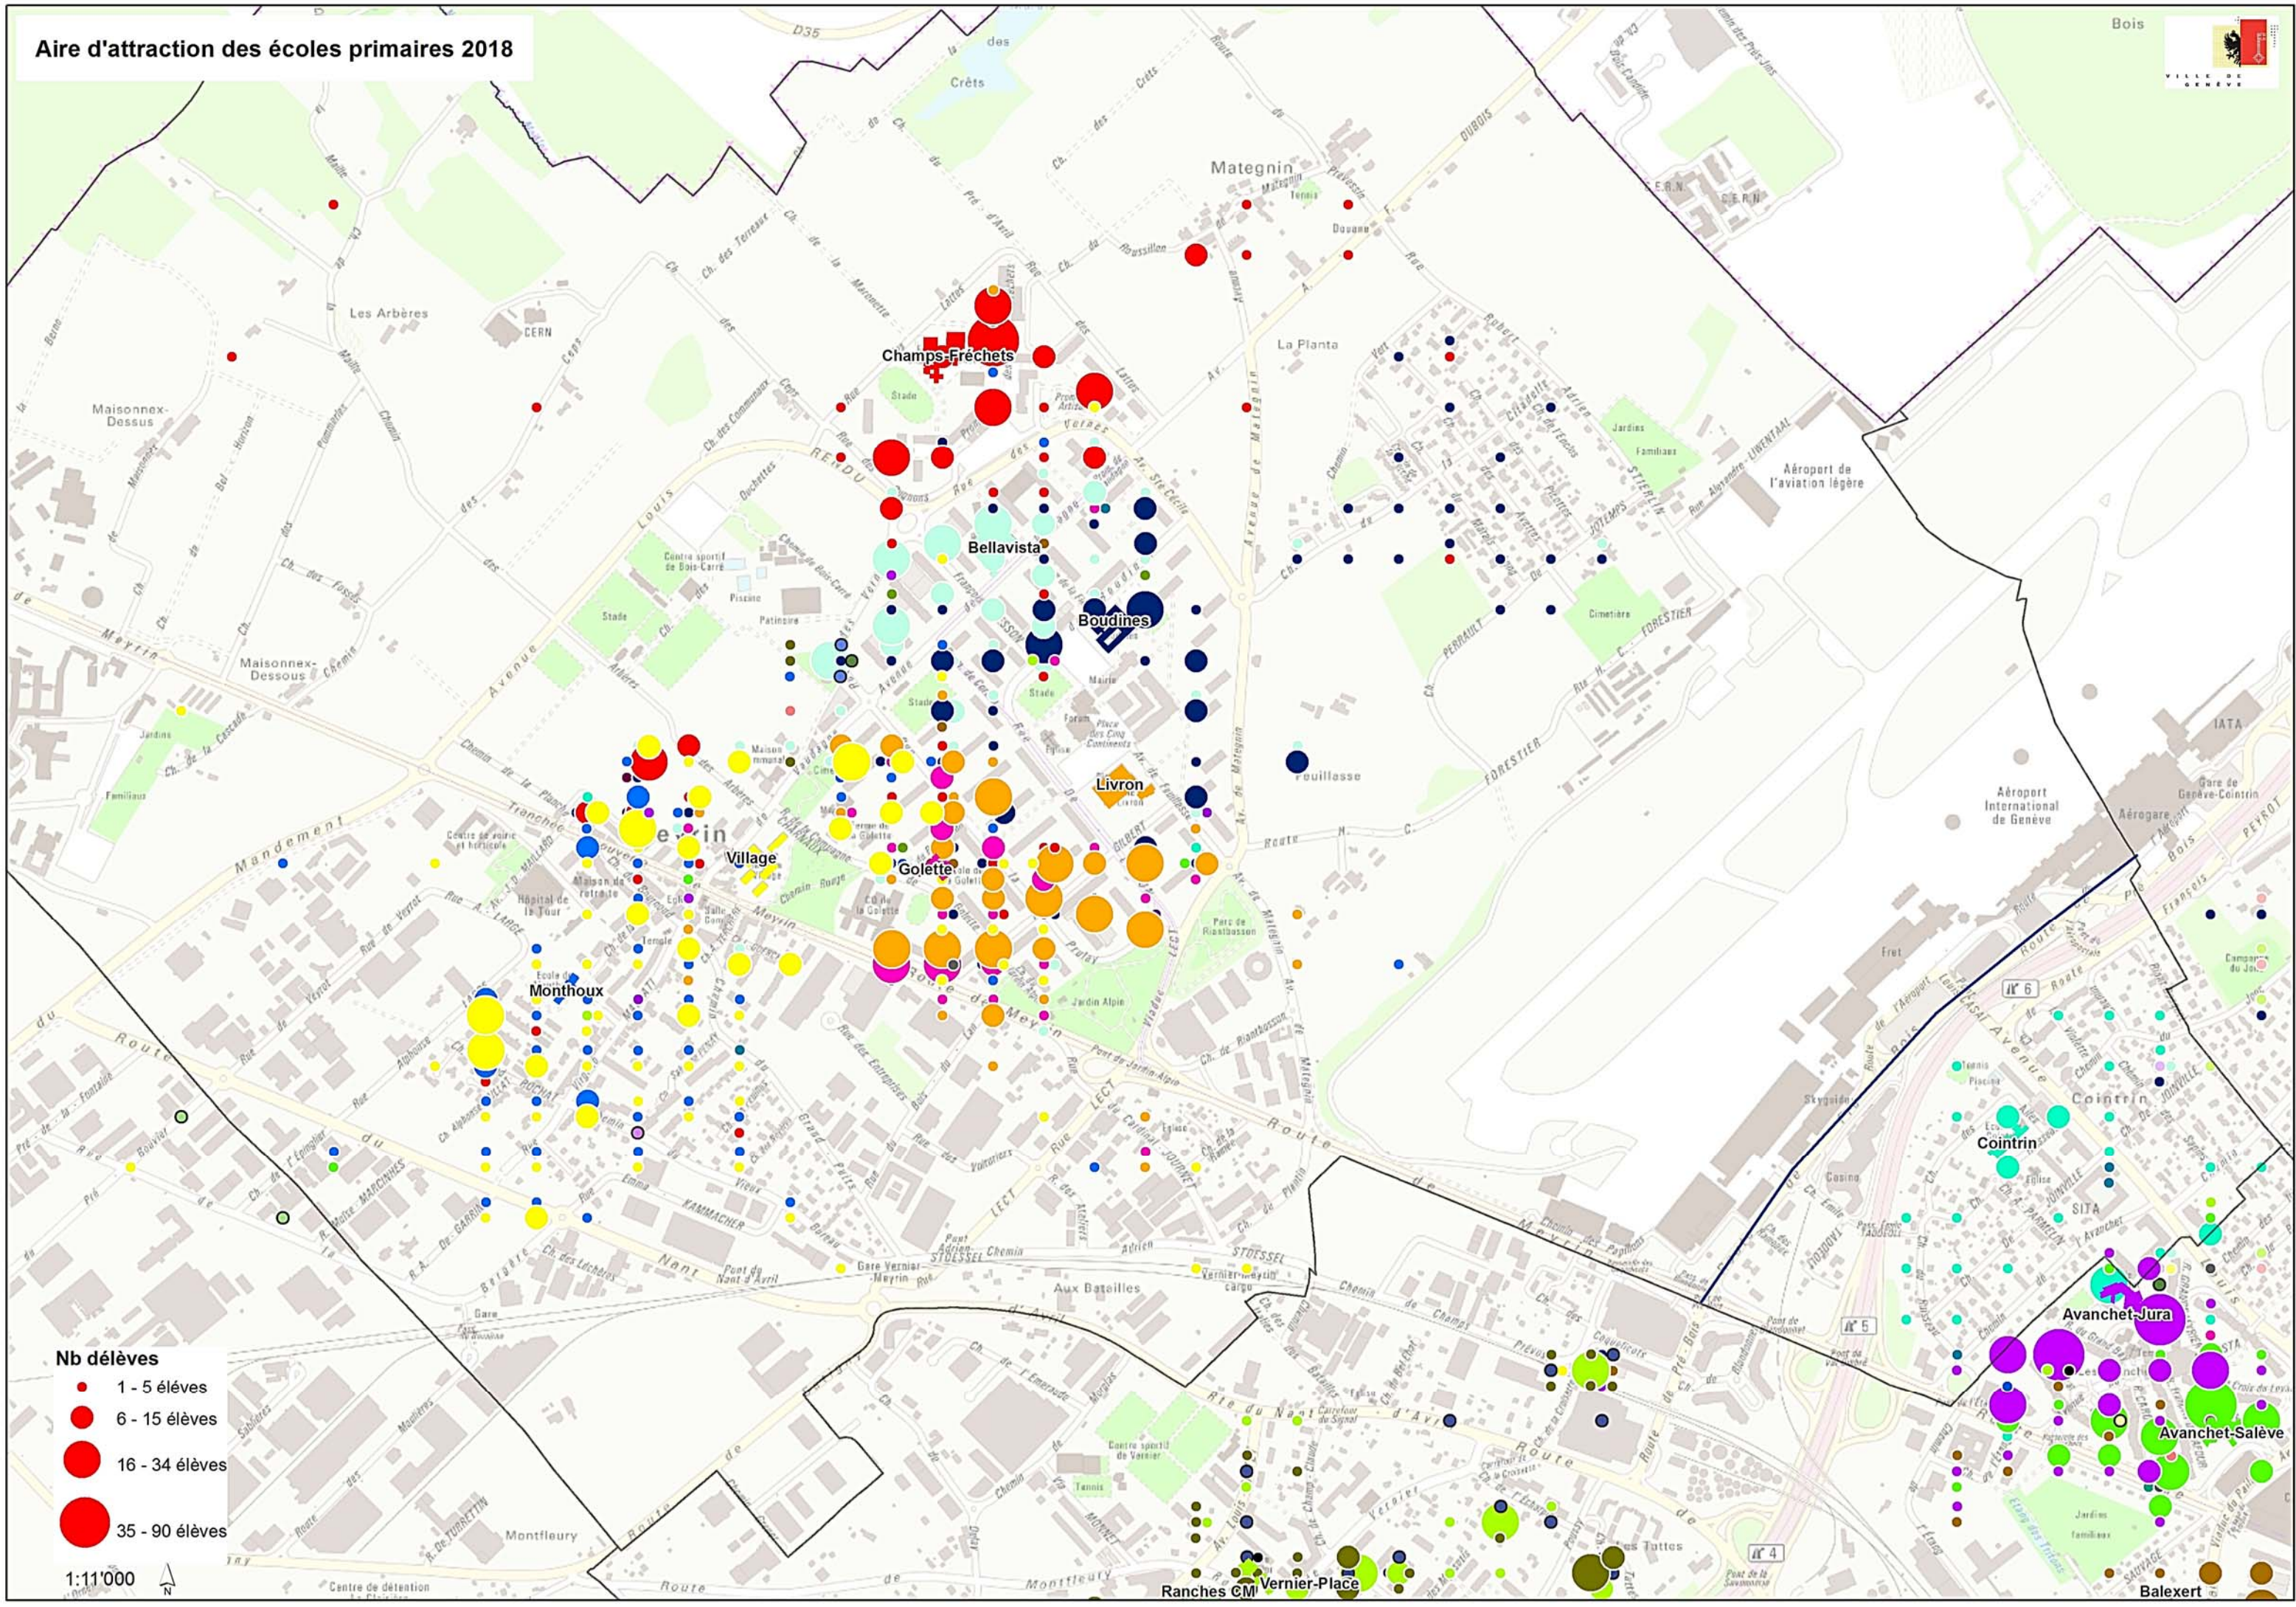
Aire d'attraction des écoles primaires 2018

VILLE DE GENÈVE

Champs-Fréchets
Bellavista
Boudines
Livron
Village
Golette
Monthoux
Cointrin
Avanchet-Jura
Avanchet-Salève
Vernier-Place
Ranches CM
Balexert

Mategnin
La Planta
Les Arbères
CERN
Maisonnex-Dessus
Maisonnex-Dessous
Feuillasse
Aéroport de l'aviation légère
Aéroport International de Genève
Aérogare
Gare de Genève-Cointrin
IATA
Jardins Familiaux
Cimetière
Montfleury
Aux Batailles
Gare Vernier Meyrin
Jardin Alpin
Centre sportif de Bois-Carré
Stade
Piscine
Patinoire
Mairie
Forum
Hôpital de la Tour
Maison de retraite
Parc de Riantbosson
Centre sportif de Vernier
Jardins familiaux
Les Tattes
Centre de détention
Bois
Crêts
D35

Nb délèves
1 - 5 élèves
6 - 15 élèves
16 - 34 élèves
35 - 90 élèves

1:11'000
N